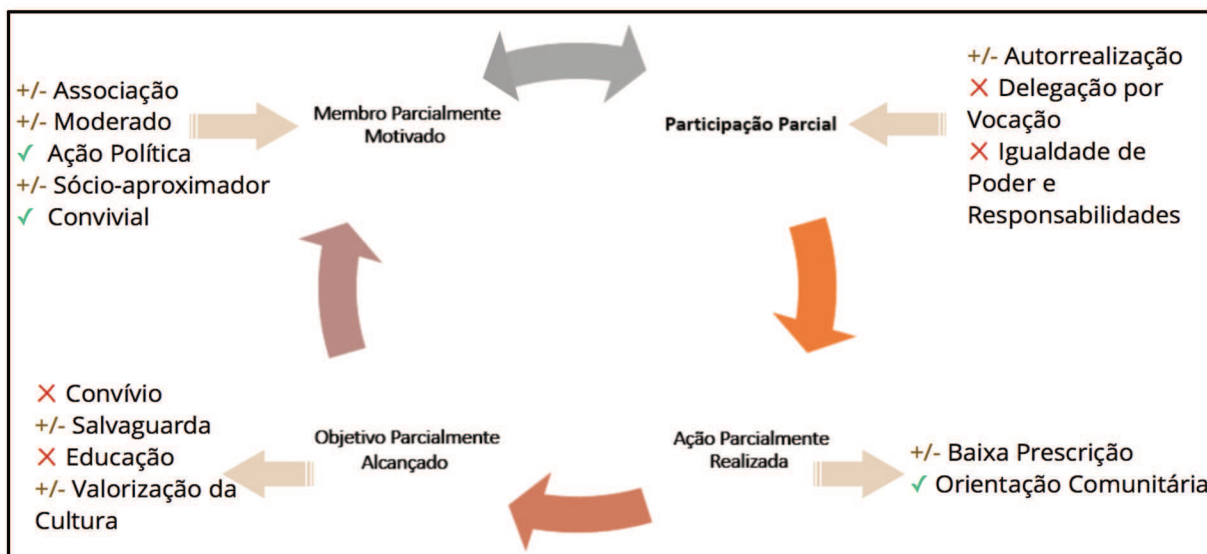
+/- Associação
+/- Moderado
✓ Ação Política
+/- Sócio-aproximador
✓ Convivial

Membro Parcialmente Motivado

Participação Parcial

+/- Autorrealização
× Delegação por Vocação
× Igualdade de Poder e Responsabilidades

× Convívio
+/- Salvaguarda
× Educação
+/- Valorização da Cultura

Objetivo Parcialmente Alcançado

Ação Parcialmente Realizada

+/- Baixa Prescrição
✓ Orientação Comunitária